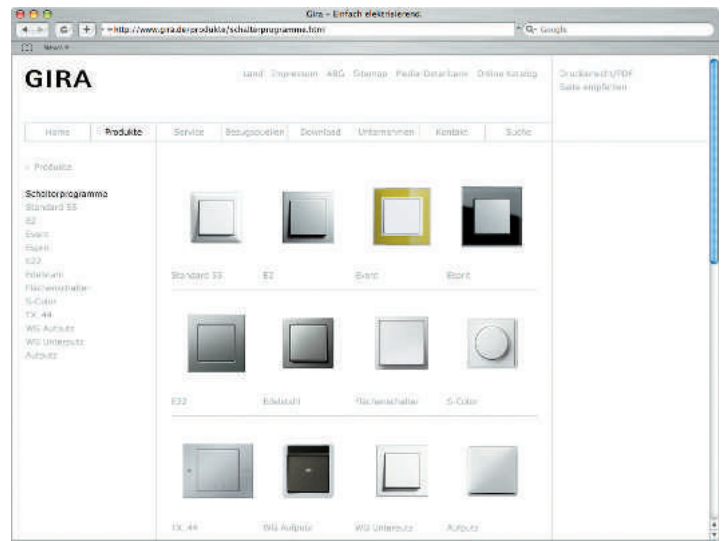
Gira - Einfach elektrisierend.

http://www.gira.de/produkte/schalterprogramme.html

Q- Google

News

GIRA

Land Impressum AGB Sitemap Media-Datenbank Online Katalog

Druckansicht/PDF
Seite empfehlen

Home | Produkte | Service | Bezugsquellen | Download | Unternehmen | Kontakt | Suche

> Produkte

Schalterprogramme
Standard 55
E2
Event
Esprit
E22
Edelstahl
Flächenschalter
S-Color
TX_44
WG Aufputz
WG Unterputz
Aufputz

Standard 55
E2
Event
Esprit

E22
Edelstahl
Flächenschalter
S-Color

TX_44
WG Aufputz
WG Unterputz
Aufputz